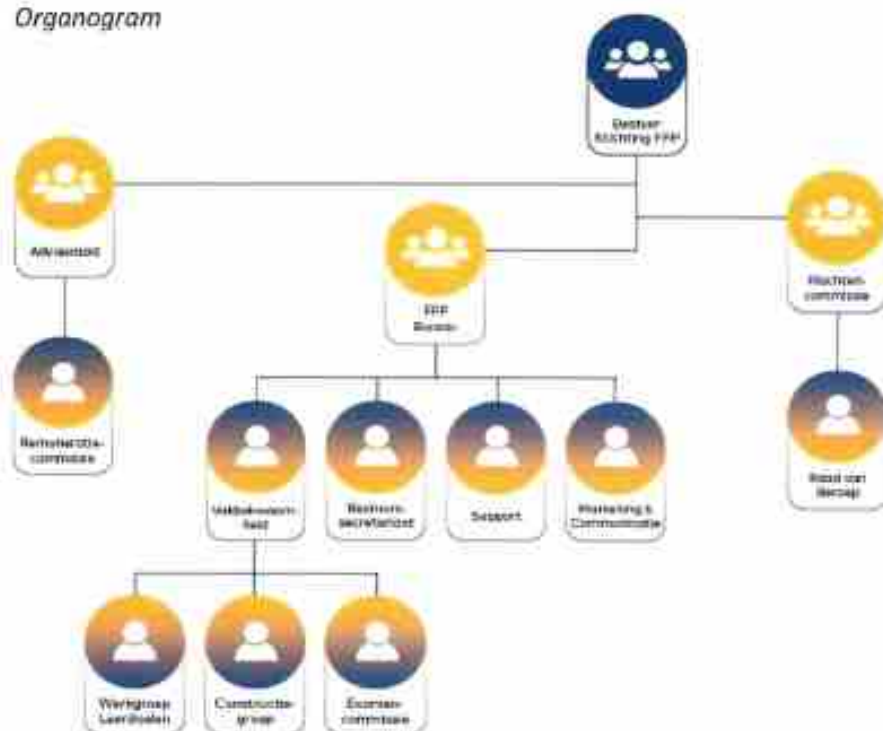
Organogram

Bestuur Stichting FFP

Adviesraad

FFP Bureau

Klachten-commissie

Remuneratie-commissie

Vakbekwaam-heid

Bestuurs-secretariaat

Support

Marketing & Communicatie

Raad van Beroep

Werkgroep Leerdoelen

Constructie-groep

Examen-commissie